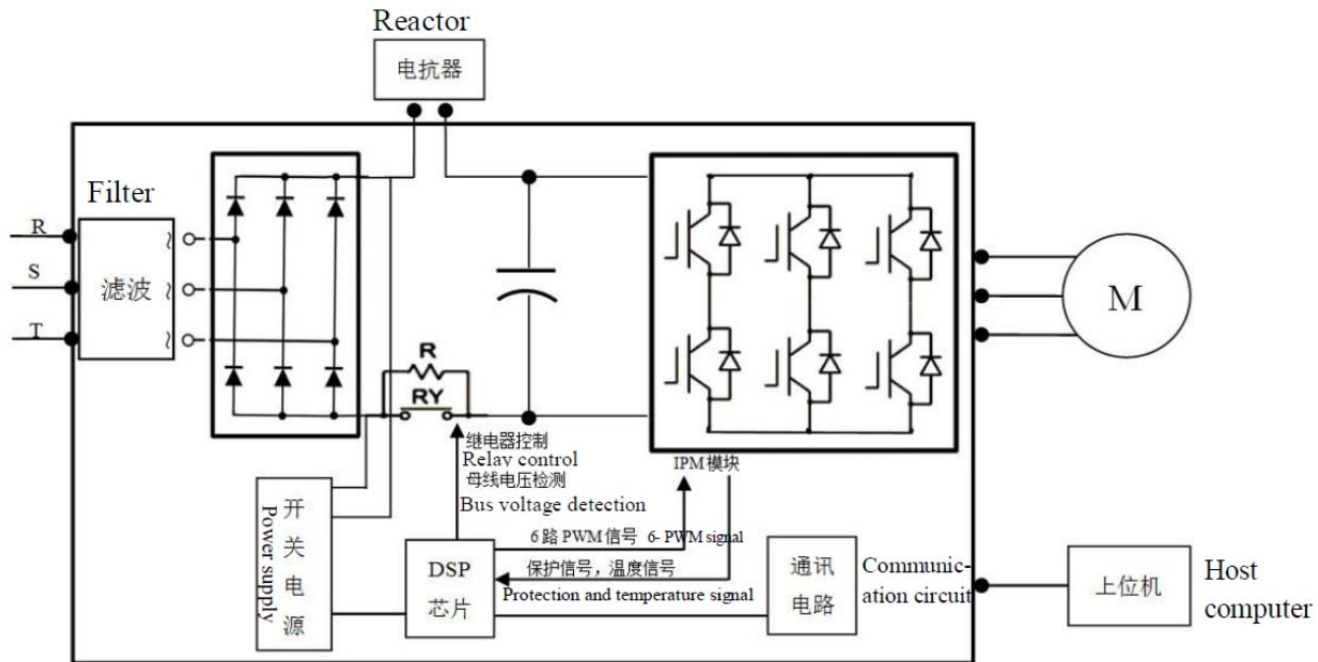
Reactor

电抗器

Filter

R

S

T

滤波

R

RY

M

继电器控制
Relay control
母线电压检测
Bus voltage detection

IPM 模块

开关电源

Power supply

6 路 PWM 信号 6- PWM signal

DSP 芯片

保护信号，温度信号

Protection and temperature signal

通讯电路

Communication circuit

上位机

Host computer